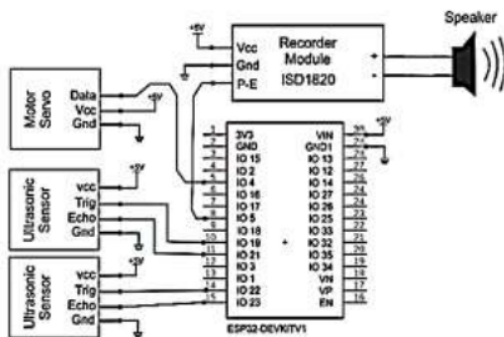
Speaker

+5V

Vcc
Gnd
P-E

Recorder Module ISD1820

+
-

Motor Servo

Data
Vcc
Gnd

+5V

Ultrasonic Sensor

vcc
Trig
Echo
Gnd

+5V

Ultrasonic Sensor

vcc
Trig
Echo
Gnd

+5V

1 3V3
2 GND
3 IO 15
4 IO 2
5 IO 4
6 IO 16
7 IO 17
8 IO 5
9 IO 18
10 IO 19
11 IO 21
12 IO 3
13 IO 1
14 IO 22
15 IO 23

VIN 30
GND1 29
IO 13 28
IO 12 27
IO 14 26
IO 27 25
IO 26 24
IO 25 23
IO 33 22
IO 32 21
IO 35 20
IO 34 19
VN 18
VP 17
EN 16

+5V

ESP32-DEVKITV1